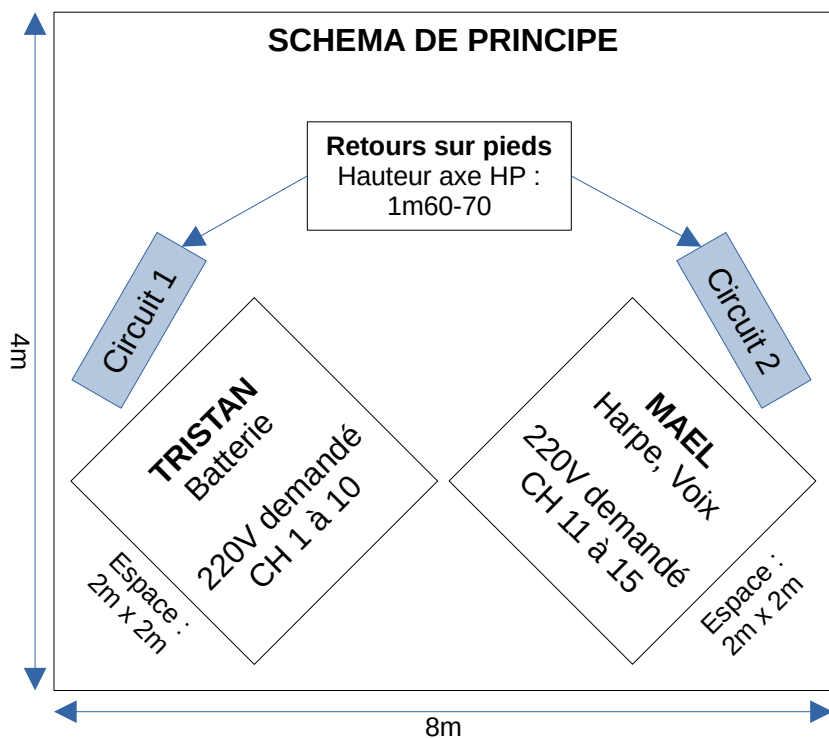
SCHEMA DE PRINCIPE

Retours sur pieds
Hauteur axe HP :
1m60-70

Circuit 1

Circuit 2

4m

TRISTAN
Batterie

220V demandé
CH 1 à 10

MAEL
Harpe, Voix

220V demandé
CH 11 à 15

Espace :
2m x 2m

Espace :
2m x 2m

8m